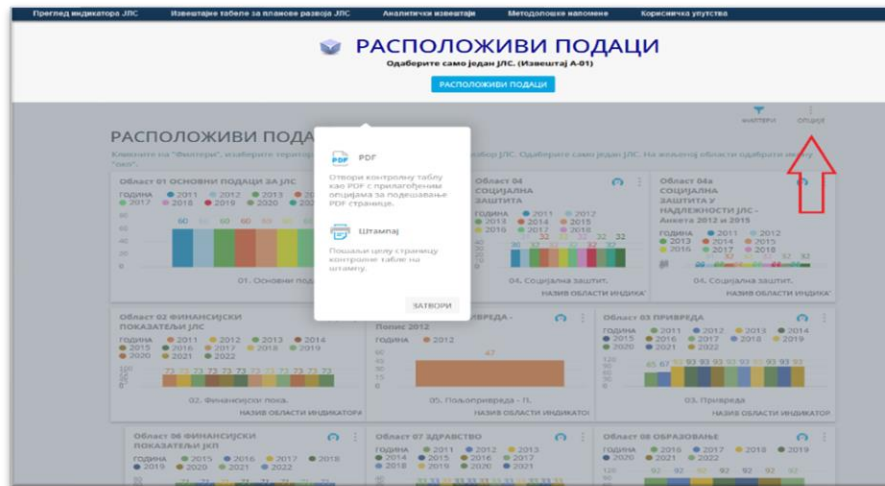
Преглед индикатора ЈЛС   Извештајне табеле за планове развоја ЈЛС   Аналитички извештаји   Методолошке напомене   Корисничка упутства

РАСПОЛОЖИВИ ПОДАЦИ

Одаберите само један ЈЛС. (Извештај А-01)

РАСПОЛОЖИВИ ПОДАЦИ

ФИЛТЕРИ   ОПЦИЈЕ

РАСПОЛОЖИВИ ПОДА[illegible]

Кликните на "Филтери", изаберите терит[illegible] збор ЈЛС. Одаберите само један ЈЛС. На жељеној области одаберите иконицу "око".

PDF

Отвори контролну таблу као PDF с прилагођеним опцијама за подешавање PDF странице.

Штампај

Пошаљи целу страницу контролне табле на штампу.

ЗАТВОРИ

Област 01 ОСНОВНИ ПОДАЦИ ЗА ЈЛС
ГОДИНА 2011 2012 2013 20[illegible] 2017 2018 2019 2020 202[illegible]
01. Основни под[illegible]

Област 04 СОЦИЈАЛНА ЗАШТИТА
ГОДИНА 2011 2012 2014 2015 2016 2017 2018
04. Социјална заштит...
НАЗИВ ОБЛАСТИ ИНДИКА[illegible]

Област 04а СОЦИЈАЛНА ЗАШТИТА У НАДЛЕЖНОСТИ ЈЛС - Анкета 2012 и 2015
ГОДИНА 2011 2012 2013 2014 2015 2016 2017 2018
04. Социјална заштит...
НАЗИВ ОБЛАСТИ ИНДИКА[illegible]

Област 02 ФИНАНСИЈСКИ ПОКАЗАТЕЉИ ЈЛС
ГОДИНА 2011 2012 2013 2014 2015 2016 2017 2018 2019 2020 2021 2022
02. Финансијски пока.
НАЗИВ ОБЛАСТИ ИНДИКАТОРА

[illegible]ИВРЕДА - Попис 2012
ГОДИНА 2012
47
05. Пољопривреда - П.
НАЗИВ ОБЛАСТИ ИНДИКАТ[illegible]

Област 03 ПРИВРЕДА
ГОДИНА 2011 2012 2013 2014 2015 2016 2017 2018 2019 2020 2021 2022
03. Привреда
НАЗИВ ОБЛАСТИ ИНДИКАТОР

Област 06 ФИНАНСИЈСКИ ПОКАЗАТЕЉИ ЈКП
ГОДИНА 2015 2016 2017 2018 2019 2020 2021 2022

Област 07 ЗДРАВСТВО
ГОДИНА 2011 2012 2013 2014 2015 2016 2017 2018 2019 2020 2021

Област 08 ОБРАЗОВАЊЕ
ГОДИНА 2016 2017 2018 2019 2020 2021 2022